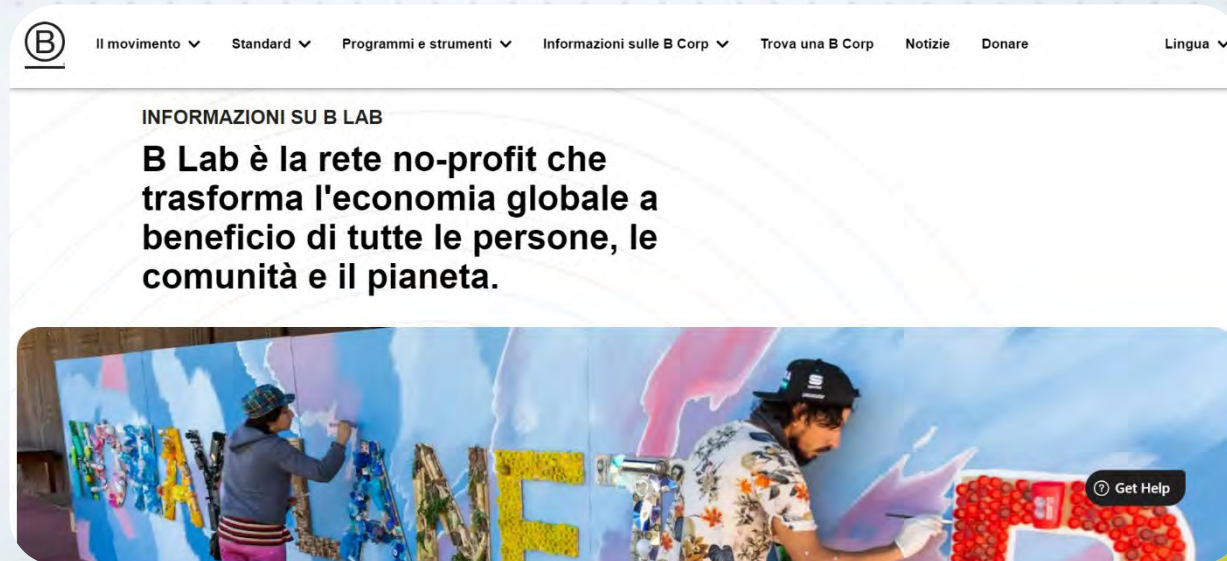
B

Il movimento Standard Programmi e strumenti Informazioni sulle B Corp Trova una B Corp Notizie Donare Lingua

INFORMAZIONI SU B LAB

B Lab è la rete no-profit che trasforma l'economia globale a beneficio di tutte le persone, le comunità e il pianeta.

Get Help